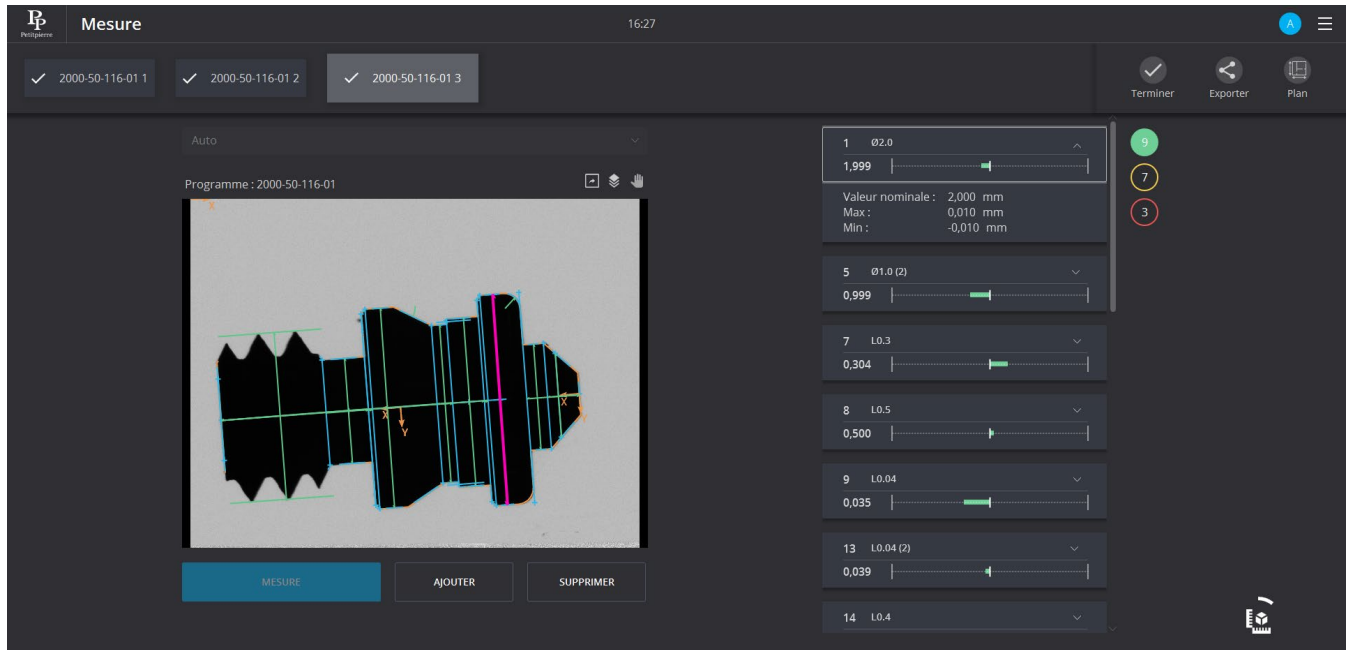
PP Petitpierre
Mesure
16:27
A

2000-50-116-01 1
2000-50-116-01 2
2000-50-116-01 3

Terminer
Exporter
Plan

Auto

Programme : 2000-50-116-01

X
X
Y
X

MESURE
AJOUTER
SUPPRIMER

1 Ø2.0
1,999
Valeur nominale : 2,000 mm
Max : 0,010 mm
Min : -0,010 mm

5 Ø1.0 (2)
0,999

7 L0.3
0,304

8 L0.5
0,500

9 L0.04
0,035

13 L0.04 (2)
0,039

14 L0.4

9
7
3